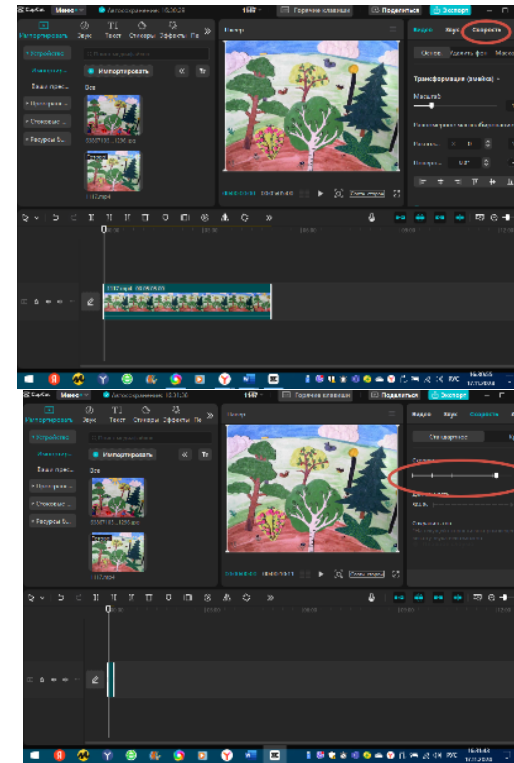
CapCut Меню Автосохранение: 10:30:20
Горячие клавиши Поделиться Экспорт
Импортировать Звук Текст Стикеры Эффекты
Устройство
Импорт...
Импортировать
Ваше прост...
Все
Популярн...
Стоковые...
Ресурсы б...
Плеер
Видео Звук Скорость
Основное Удалить фон Маска
Трансформация (освоение)
Масштаб
Положение
Поворот
1:1 1:0
1:1.3
Горячие клавиши Поделиться Экспорт
Импортировать Звук Текст Стикеры Эффекты Пе
Устройство
Импорт...
Импортировать
Ваше прост...
Все
Популярн...
Стоковые...
Ресурсы б...
Плеер
Видео Звук Скорость
Стандартное
Скорость
РУС